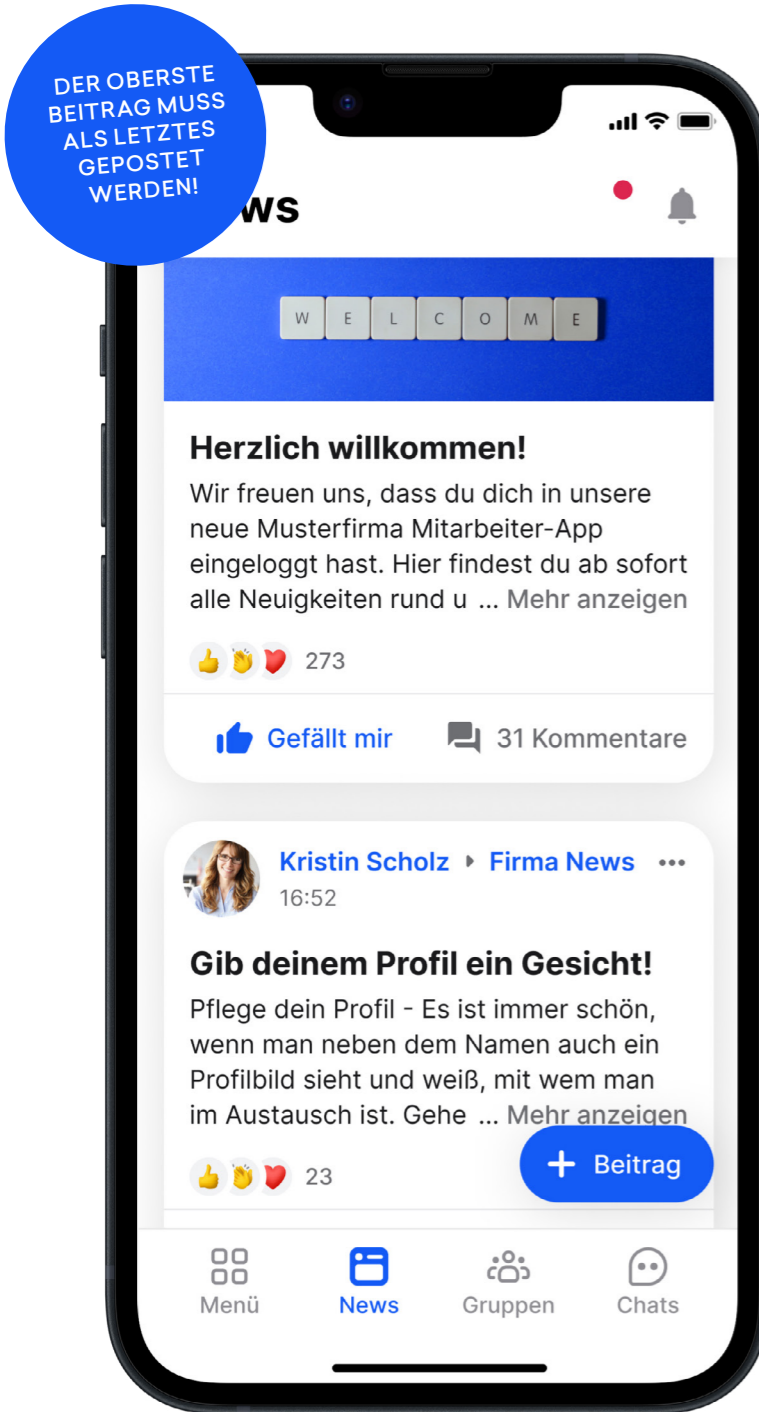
DER OBERSTE BEITRAG MUSS ALS LETZTES GEPOSTET WERDEN!

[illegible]ws

W E L C O M E

Herzlich willkommen!

Wir freuen uns, dass du dich in unsere neue Musterfirma Mitarbeiter-App eingeloggt hast. Hier findest du ab sofort alle Neuigkeiten rund u ... Mehr anzeigen

273

Gefällt mir

31 Kommentare

Kristin Scholz ▸ Firma News •••
16:52

Gib deinem Profil ein Gesicht!

Pflege dein Profil - Es ist immer schön, wenn man neben dem Namen auch ein Profilbild sieht und weiß, mit wem man im Austausch ist. Gehe ... Mehr anzeigen

23

+ Beitrag

Menü
News
Gruppen
Chats